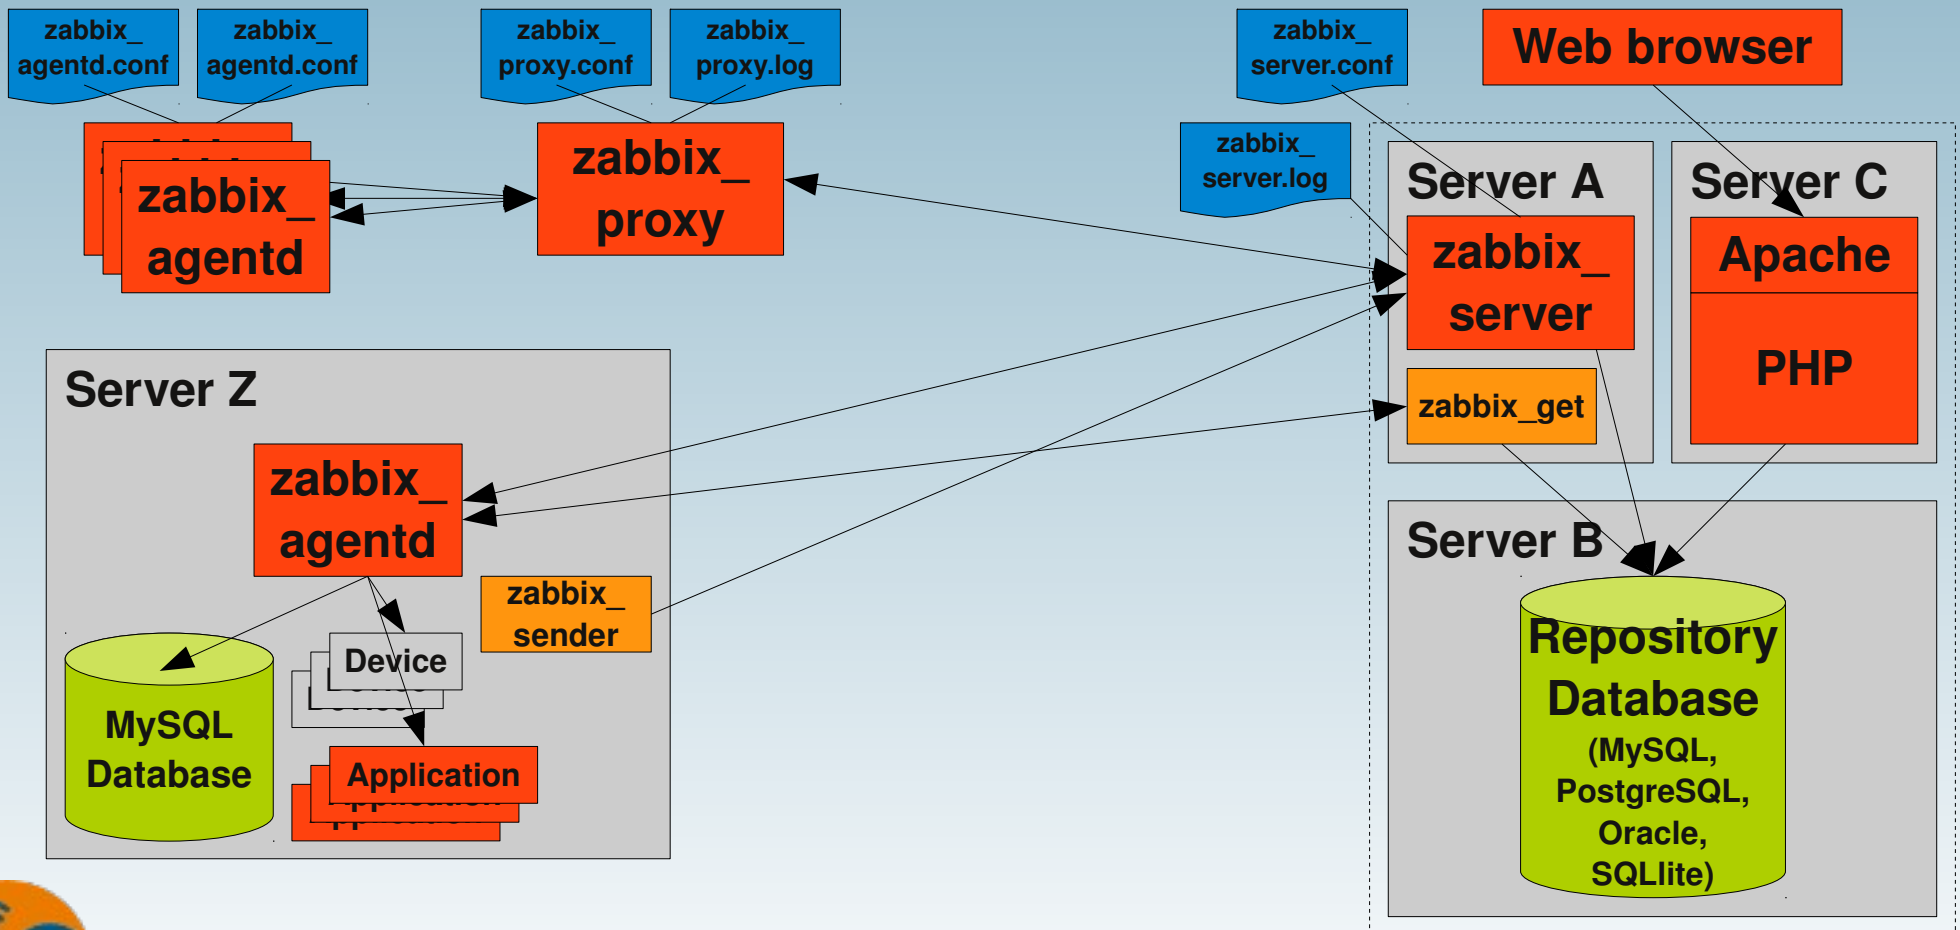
zabbix_ agentd.conf

zabbix_ agentd.conf

zabbix_ proxy.conf

zabbix_ proxy.log

zabbix_ server.conf

Web browser

zabbix_ server.log

zabbix_ agentd

zabbix_ proxy

Server A

zabbix_ server

zabbix_get

Server C

Apache

PHP

Server Z

zabbix_ agentd

zabbix_ sender

Device

MySQL Database

Application

Server B

Repository Database (MySQL, PostgreSQL, Oracle, SQLlite)